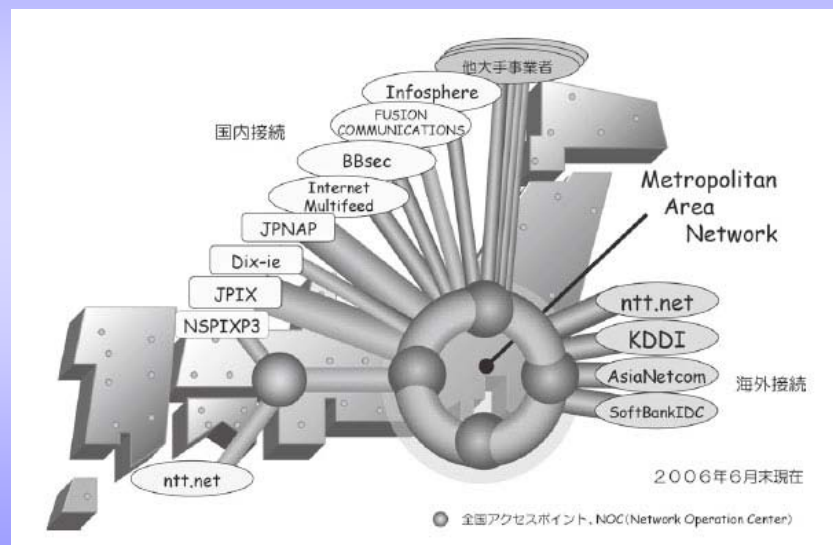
他大手事業者

Infosphere

FUSION COMMUNICATIONS

国内接続

BBsec

Internet Multifeed

JPNAP

Dix-ie

JPIX

NSPIXP3

Metropolitan Area Network

ntt.net

KDDI

AsiaNetcom

海外接続

SoftBankIDC

ntt.net

2006年6月末現在

全国アクセスポイント、NOC(Network Operation Center)